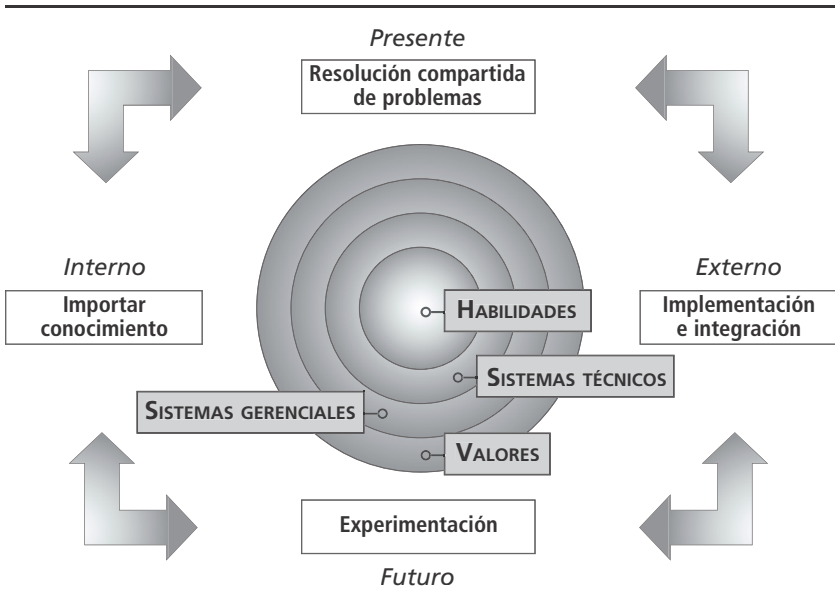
Presente

Resolución compartida de problemas

Interno

Importar conocimiento

Externo

Implementación e integración

HABILIDADES

SISTEMAS TÉCNICOS

SISTEMAS GERENCIALES

VALORES

Experimentación

Futuro